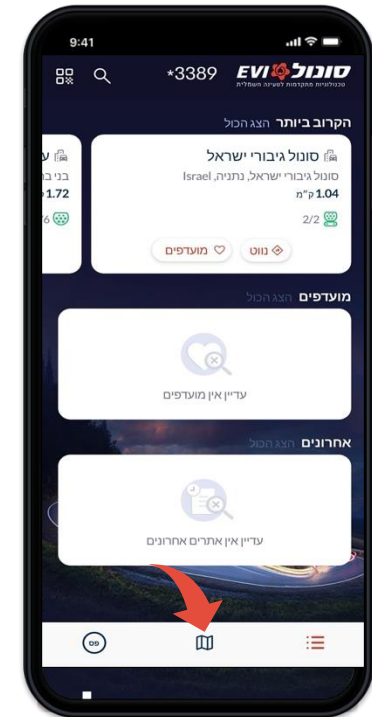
9:41

*3389 סונול EVI
טכנולוגיות מתקדמות לטעינה חשמלית

הקרוב ביותר הצג הכול

סונול גיבורי ישראל
סונול גיבורי ישראל, נתניה, Israel
1.04 ק"מ
2/2
נווט
מועדפים

ע
בני ב
1.72
6

מועדפים הצג הכול
עדיין אין מועדפים

אחרונים הצג הכול
עדיין אין אתרים אחרונים

פס